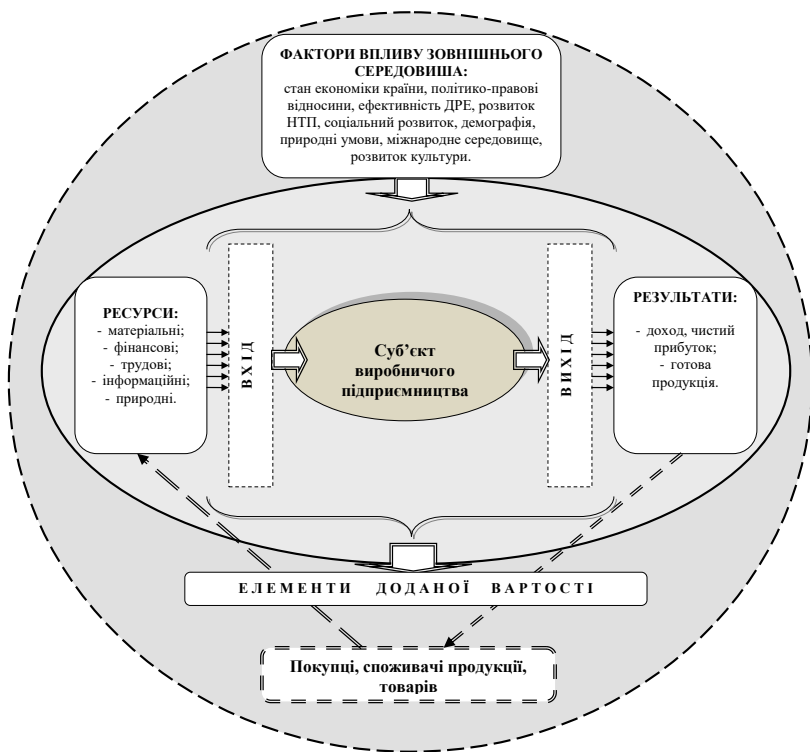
ФАКТОРИ ВПЛИВУ ЗОВНІШНЬОГО СЕРЕДОВИЩА:
стан економіки країни, політико-правові відносини, ефективність ДРЕ, розвиток НТП, соціальний розвиток, демографія, природні умови, міжнародне середовище, розвиток культури.

РЕСУРСИ:
- матеріальні;
- фінансові;
- трудові;
- інформаційні;
- природні.

ВХІД

Суб'єкт виробничого підприємництва

ВИХІД

РЕЗУЛЬТАТИ:
- доход, чистий прибуток;
- готова продукція.

ЕЛЕМЕНТИ ДОДАНОЇ ВАРТОСТІ

Покупці, споживачі продукції, товарів